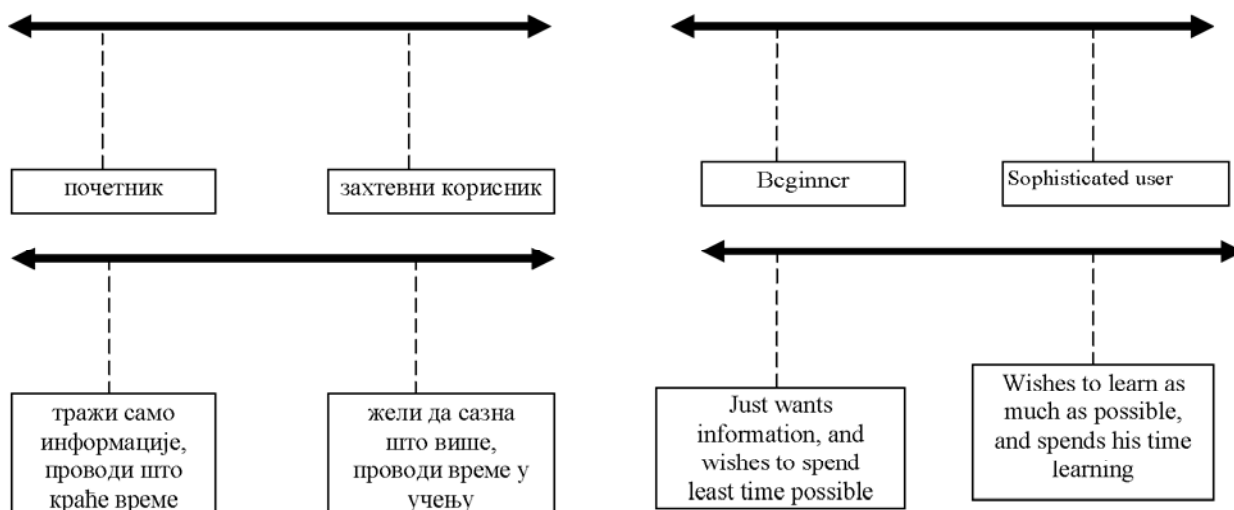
почетник

захтевни корисник

тражи само информације, проводи што краће време

жели да сазна што више, проводи време у учењу

Beginner

Sophisticated user

Just wants information, and wishes to spend least time possible

Wishes to learn as much as possible, and spends his time learning